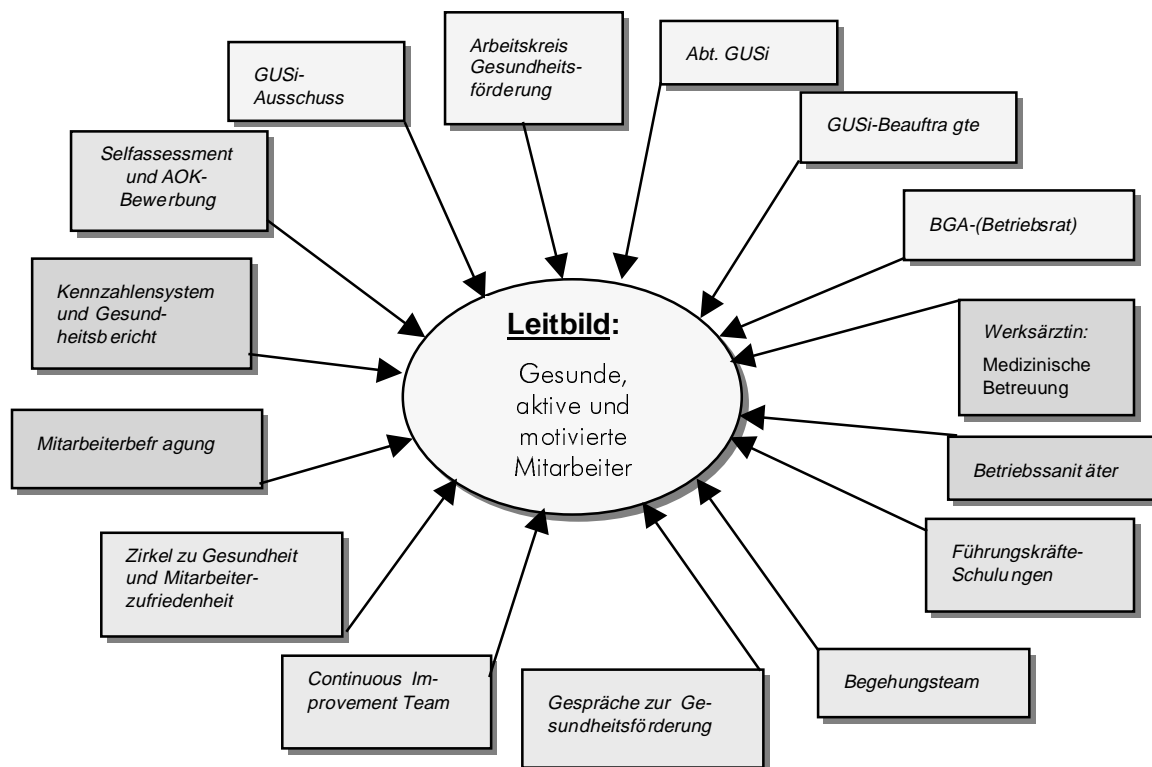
Leitbild:

Gesunde, aktive und motivierte Mitarbeiter

GUSi-Ausschuss

Arbeitskreis Gesundheitsförderung

Abt. GUSi

GUSi-Beauftra gte

Selfassessment und AOK-Bewerbung

BGA-(Betriebsrat)

Kennzahlensystem und Gesundheitsb ericht

Werksärztin:
Medizinische Betreuung

Mitarbeiterbefr agung

Betriebssanit äter

Führungskräfte-Schulu ngen

Zirkel zu Gesundheit und Mitarbeiterzufriedenheit

Continuous Improvement Team

Gespräche zur Gesundheitsförderung

Begehungsteam